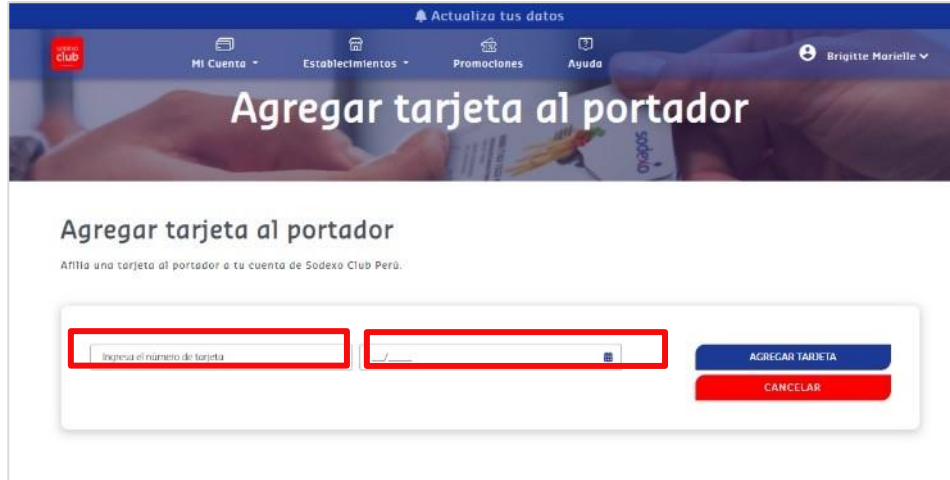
Actualiza tus datos

sodexo club

Mi Cuenta

Establecimientos

Promociones

Ayuda

Brigitte Marielle

Agregar tarjeta al portador

sodexo

Agregar tarjeta al portador

Afilia una tarjeta al portador a tu cuenta de Sodexo Club Perú.

Ingresa el número de tarjeta

__/____

AGREGAR TARJETA

CANCELAR